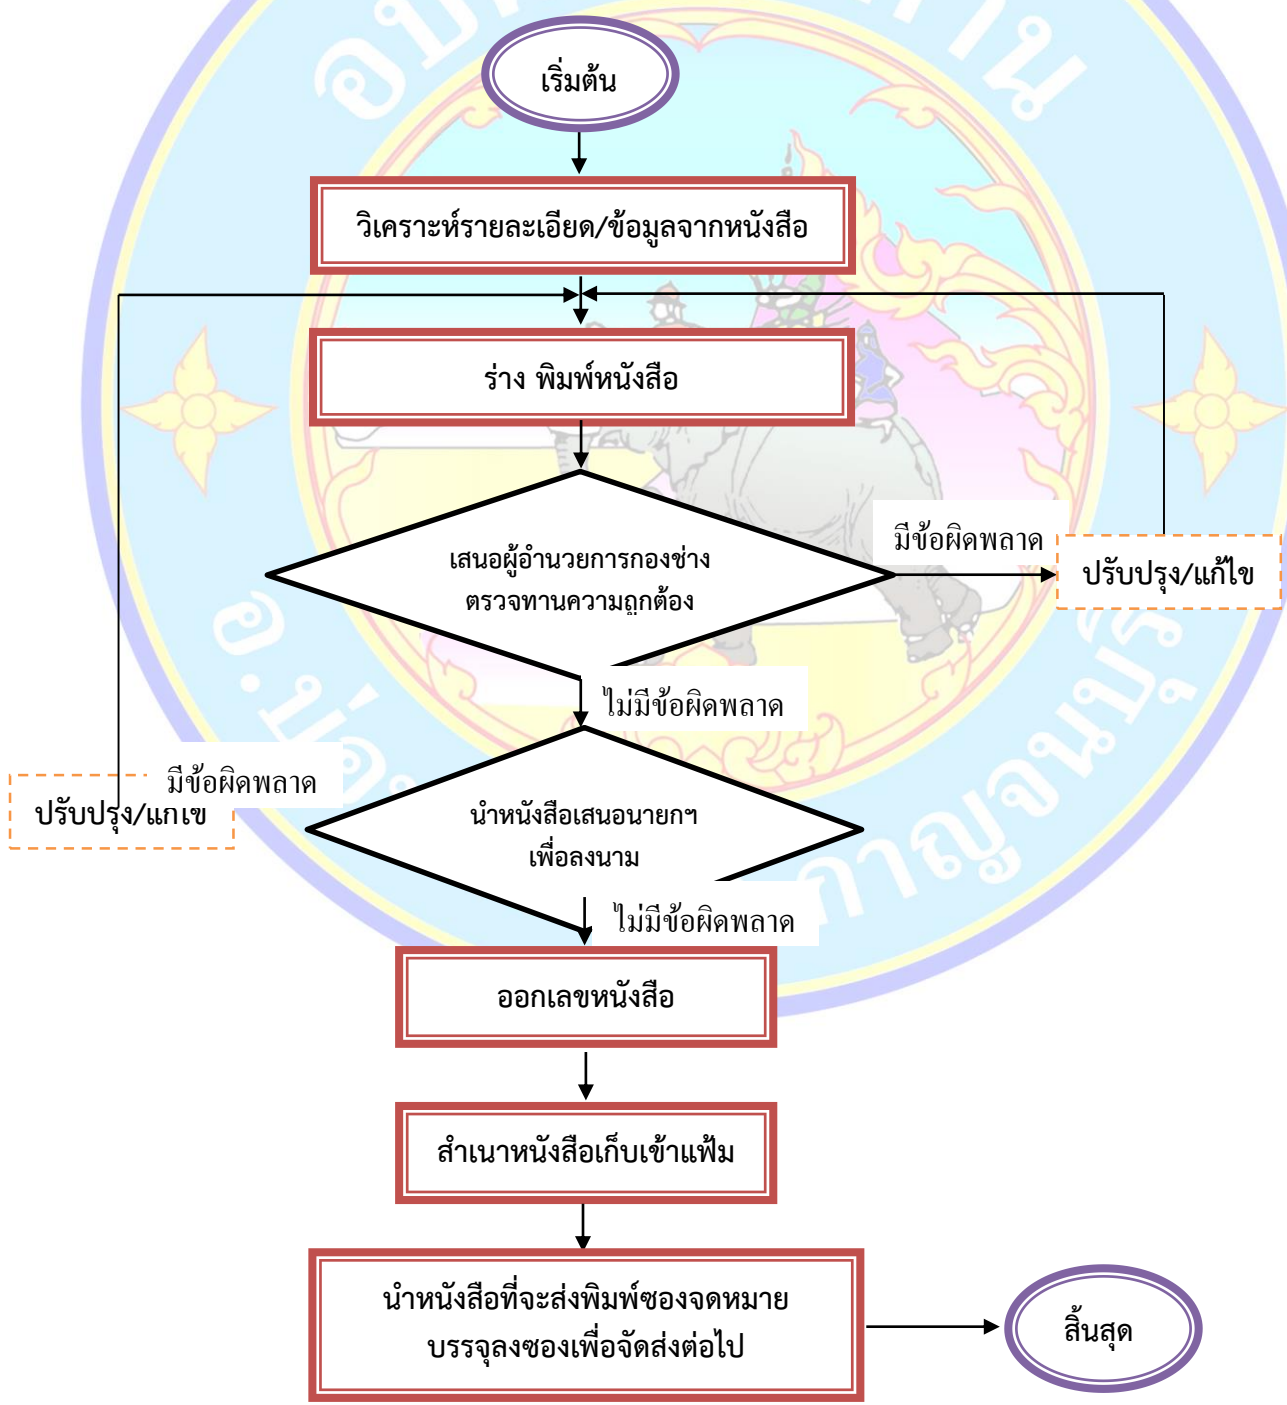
เริ่มต้น

วิเคราะห์รายละเอียด/ข้อมูลจากหนังสือ

ร่าง พิมพ์หนังสือ

เสนอผู้อำนวยการกองช่าง ตรวจทานความถูกต้อง

มีข้อผิดพลาด

ปรับปรุง/แก้ไข

ไม่มีข้อผิดพลาด

มีข้อผิดพลาด

ปรับปรุง/แกเข

นำหนังสือเสนอนายกฯ เพื่อลงนาม

ไม่มีข้อผิดพลาด

ออกเลขหนังสือ

สำเนาหนังสือเก็บเข้าแฟ้ม

นำหนังสือที่จะส่งพิมพ์ซองจดหมาย บรรจุลงซองเพื่อจัดส่งต่อไป

สิ้นสุด